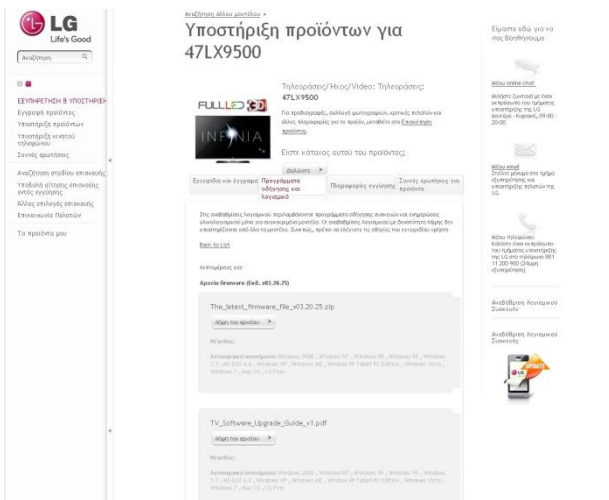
LG
Life's Good

Αναζήτηση

ΕΞΥΠΗΡΕΤΗΣΗ & ΥΠΟΣΤΗΡΙΞΗ
Εγγραφή προϊόντος
Υποστήριξη προϊόντων
Υποστήριξη κινητού τηλεφώνου
Συχνές ερωτήσεις
Αναζήτηση σημείου επισκευής
Υποβολή αίτησης επισκευής εντός εγγύησης
Άλλες επιλογές επισκευής
Επικοινωνία Πελατών
Τα προϊόντα μου

Αναζήτηση άλλου μοντέλου »

Υποστήριξη προϊόντων για 47LX9500

FULL LED 3D
INFINIA

Τηλεοράσεις/ Ήχος/Video: Τηλεοράσεις: 47LX9500

Για προδιαγραφές, αυλλογή φωτογραφιών, κριτικές πελατών και άλλες πληροφορίες για το προϊόν, μεταβείτε στο Επισκόπηση προϊόντος.

Είστε κάτοχος αυτού του προϊόντος;

Δηλώστε

| Εγχειρίδια και έγγραφα | Προγράμματα οδήγησης και λογισμικό | Πληροφορίες εγγύησης | Συχνές ερωτήσεις για προϊόντα |
|---|---|---|---|

Στις αναβαθμίσεις λογισμικού περιλαμβάνονται προγράμματα οδήγησης συσκευών και ενημερώσεις υλικολογισμικού μόνο για συγκεκριμένα μοντέλα. Οι αναβαθμίσεις λογισμικού με δυνατότητα λήψης δεν υποστηρίζονται από όλα τα μοντέλα. Συνεπώς, πρέπει να ελέγχετε τις οδηγίες του εγχειριδίου χρήσης.

Back to List

Αποτελέσματα για:

Αρχεία firmware (5ελ. v03.20.25)

The_latest_firmware_file_v03.20.25.zip

Λήψη του αρχείου

Μέγεθος:

Λειτουργικό σύστημα: Windows 2000, Windows NT, Windows 98, Windows 95, Windows 3.1, MS-DOS 6.0, Windows XP, Windows ME, Windows XP Tablet PC Edition, Windows Vista, Windows 7, Mac OS, LG PAN

TV_Software_Upgrade_Guide_v1.pdf

Λήψη του αρχείου

Μέγεθος:

Λειτουργικό σύστημα: Windows 2000, Windows NT, Windows 98, Windows 95, Windows 3.1, MS-DOS 6.0, Windows XP, Windows ME, Windows XP Tablet PC Edition, Windows Vista, Windows 7, Mac OS, LG PAN

Είμαστε εδώ για να σας βοηθήσουμε

Μέσω online chat
Μιλήστε ζωντανά με έναν εκπρόσωπο του τμήματος υποστήριξης της LG Δευτέρα - Κυριακή, 09:00 - 20:00

Μέσω email
Στείλτε μήνυμα στο τμήμα εξυπηρέτησης και υποστήριξης πελατών της LG.

Μέσω τηλεφώνου
Καλέστε έναν εκπρόσωπο του τμήματος υποστήριξης της LG στο τηλέφωνο 801 11 200 900 (24ωρη εξυπηρέτηση)

Αναβάθμιση λογισμικού Συσκευής

Αναβάθμιση λογισμικού Συσκευής

UPDATE